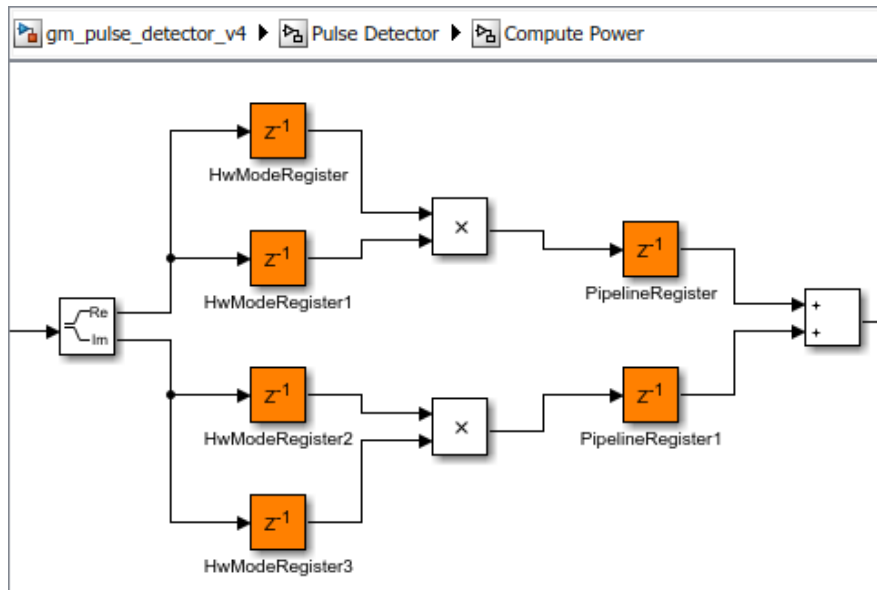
gm_pulse_detector_v4 ▶ Pulse Detector ▶ Compute Power

$z^{-1}$
HwModeRegister

$z^{-1}$
HwModeRegister1

Re
Im

×

$z^{-1}$
PipelineRegister

+
+

$z^{-1}$
HwModeRegister2

×

$z^{-1}$
PipelineRegister1

$z^{-1}$
HwModeRegister3